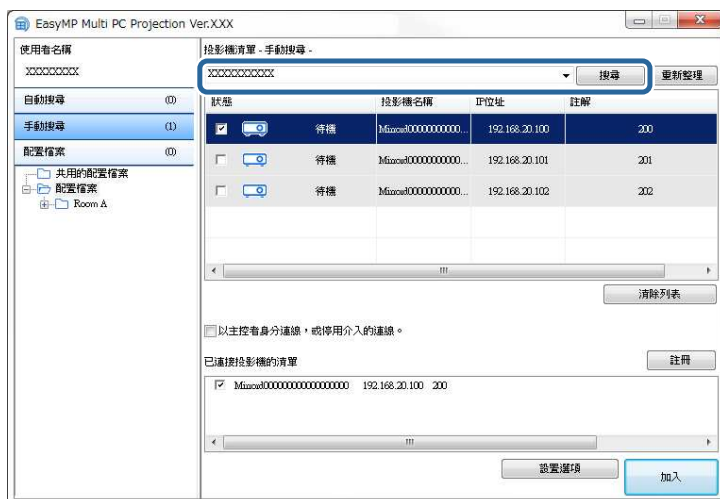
EasyMP Multi PC Projection Ver.XXX

使用者名稱
XXXXXXXX

自動搜尋 (0)
手動搜尋 (1)
配置檔案 (0)
共用的配置檔案
配置檔案
Room A

投影機清單 - 手動搜尋 -
XXXXXXXXXX
搜尋
重新整理

| 狀態 | | 投影機名稱 | IP位址 | 註解 |
|---|---|---|---|---|
| ☑ | 待機 | Mixxxl000000000000... | 192.168.20.100 | 200 |
| ☐ | 待機 | Mixxxl000000000000... | 192.168.20.101 | 201 |
| ☐ | 待機 | Mixxxl000000000000... | 192.168.20.102 | 202 |

清除列表

以主控者身分連線，或停用介入的連線。

已連接投影機的清單
註冊
Mixxxl0000000000000000 192.168.20.100 200

設置選項
加入